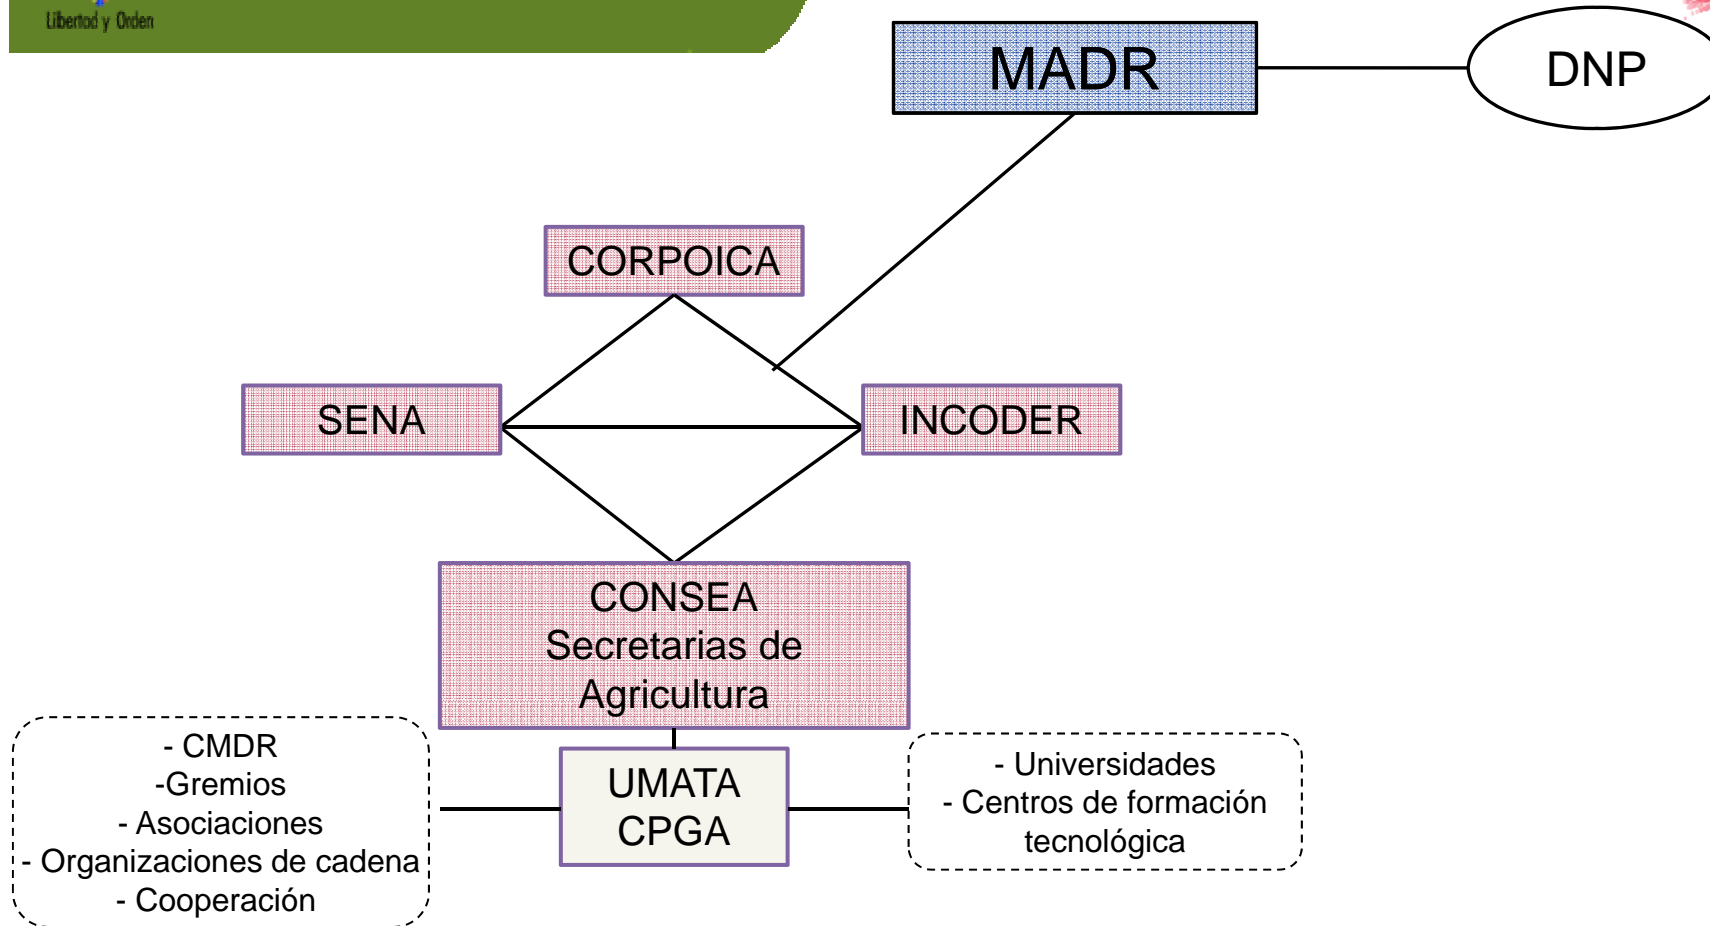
Libertad y Orden

MADR

DNP

CORPOICA

SENA

INCODER

CONSEA
Secretarias de
Agricultura

- CMDR
-Gremios
- Asociaciones
- Organizaciones de cadena
- Cooperación

UMATA
CPGA

- Universidades
- Centros de formación tecnológica